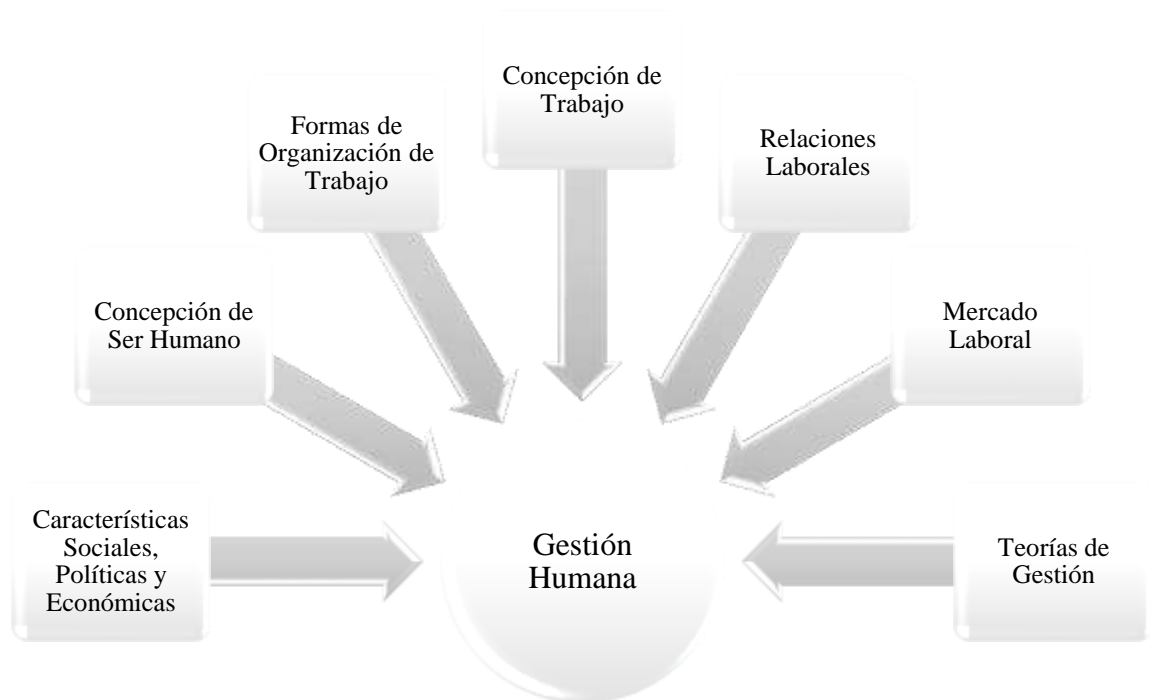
Concepción de Trabajo

Formas de Organización de Trabajo

Relaciones Laborales

Concepción de Ser Humano

Mercado Laboral

Características Sociales, Políticas y Económicas

Gestión Humana

Teorías de Gestión